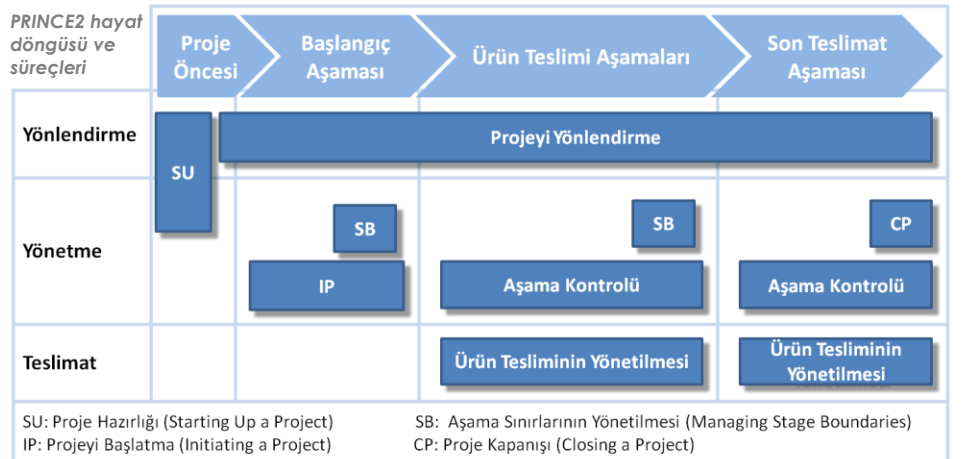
PRINCE2 hayat döngüsü ve süreçleri

Proje Öncesi

Başlangıç Aşaması

Ürün Teslimi Aşamaları

Son Teslimat Aşaması

Yönlendirme

SU

Projeyi Yönlendirme

Yönetme

SB

SB

CP

IP

Aşama Kontrolü

Aşama Kontrolü

Teslimat

Ürün Tesliminin Yönetilmesi

Ürün Tesliminin Yönetilmesi

SU: Proje Hazırlığı (Starting Up a Project)
IP: Projeyi Başlatma (Initiating a Project)

SB: Aşama Sınırlarının Yönetilmesi (Managing Stage Boundaries)
CP: Proje Kapanışı (Closing a Project)